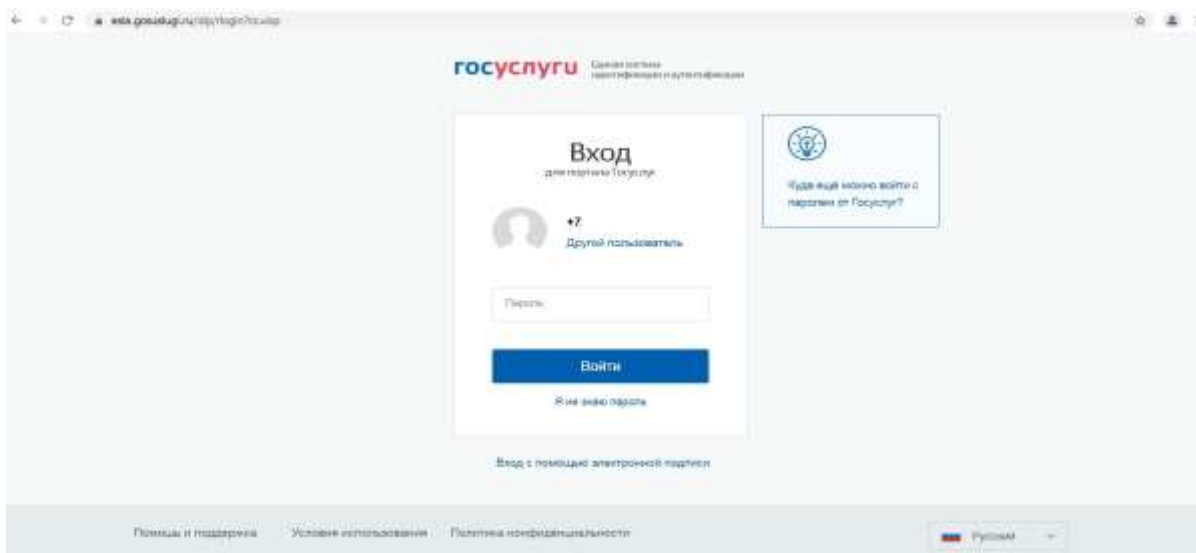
esia.gosuslugi.ru/idp/login/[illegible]

госуслуги Единая система идентификации и аутентификации

Вход
для портала Госуслуг

+7
Другой пользователь

Пароль

Войти

Я не знаю пароль

Куда ещё можно войти с паролем от Госуслуг?

Вход с помощью электронной подписи

Помощь и поддержка
Условия использования
Политика конфиденциальности

Русский